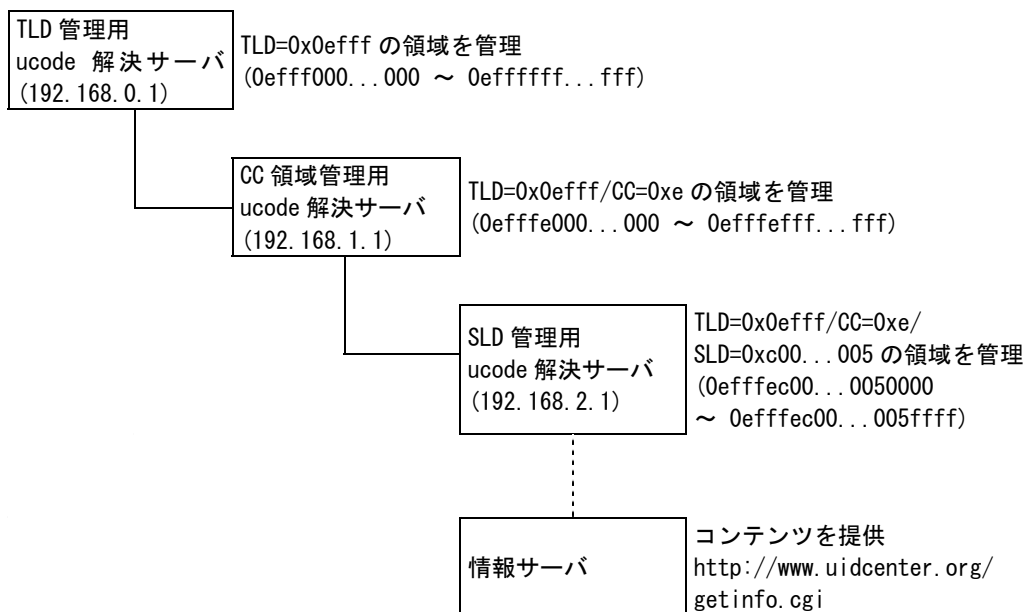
TLD 管理用
ucode 解決サーバ
(192.168.0.1)

TLD=0x0efff の領域を管理
(0efff000...000 ～ 0effffff...fff)

CC 領域管理用
ucode 解決サーバ
(192.168.1.1)

TLD=0x0efff/CC=0xe の領域を管理
(0efffe000...000 ～ 0efffefff...fff)

SLD 管理用
ucode 解決サーバ
(192.168.2.1)

TLD=0x0efff/CC=0xe/
SLD=0xc00...005 の領域を管理
(0efffec00...0050000
～ 0efffec00...005ffff)

情報サーバ

コンテンツを提供
http://www.uidcenter.org/getinfo.cgi